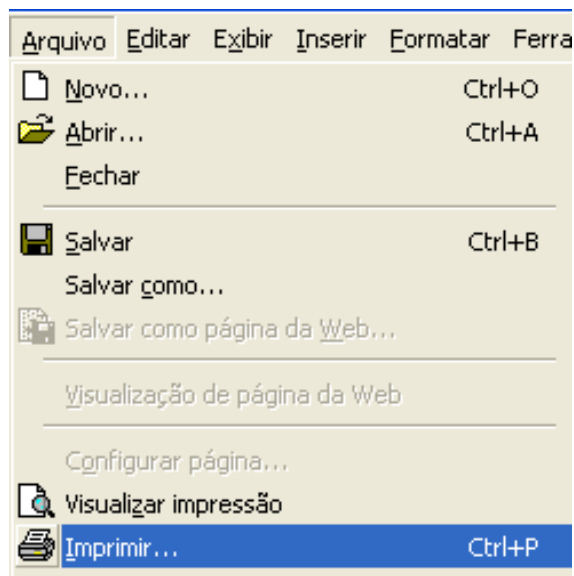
Arquivo Editar Exibir Inserir Formatar Ferra

Novo... Ctrl+O
Abrir... Ctrl+A
Fechar

Salvar Ctrl+B
Salvar como...
Salvar como página da Web...

Visualização de página da Web

Configurar página...
Visualizar impressão
Imprimir... Ctrl+P